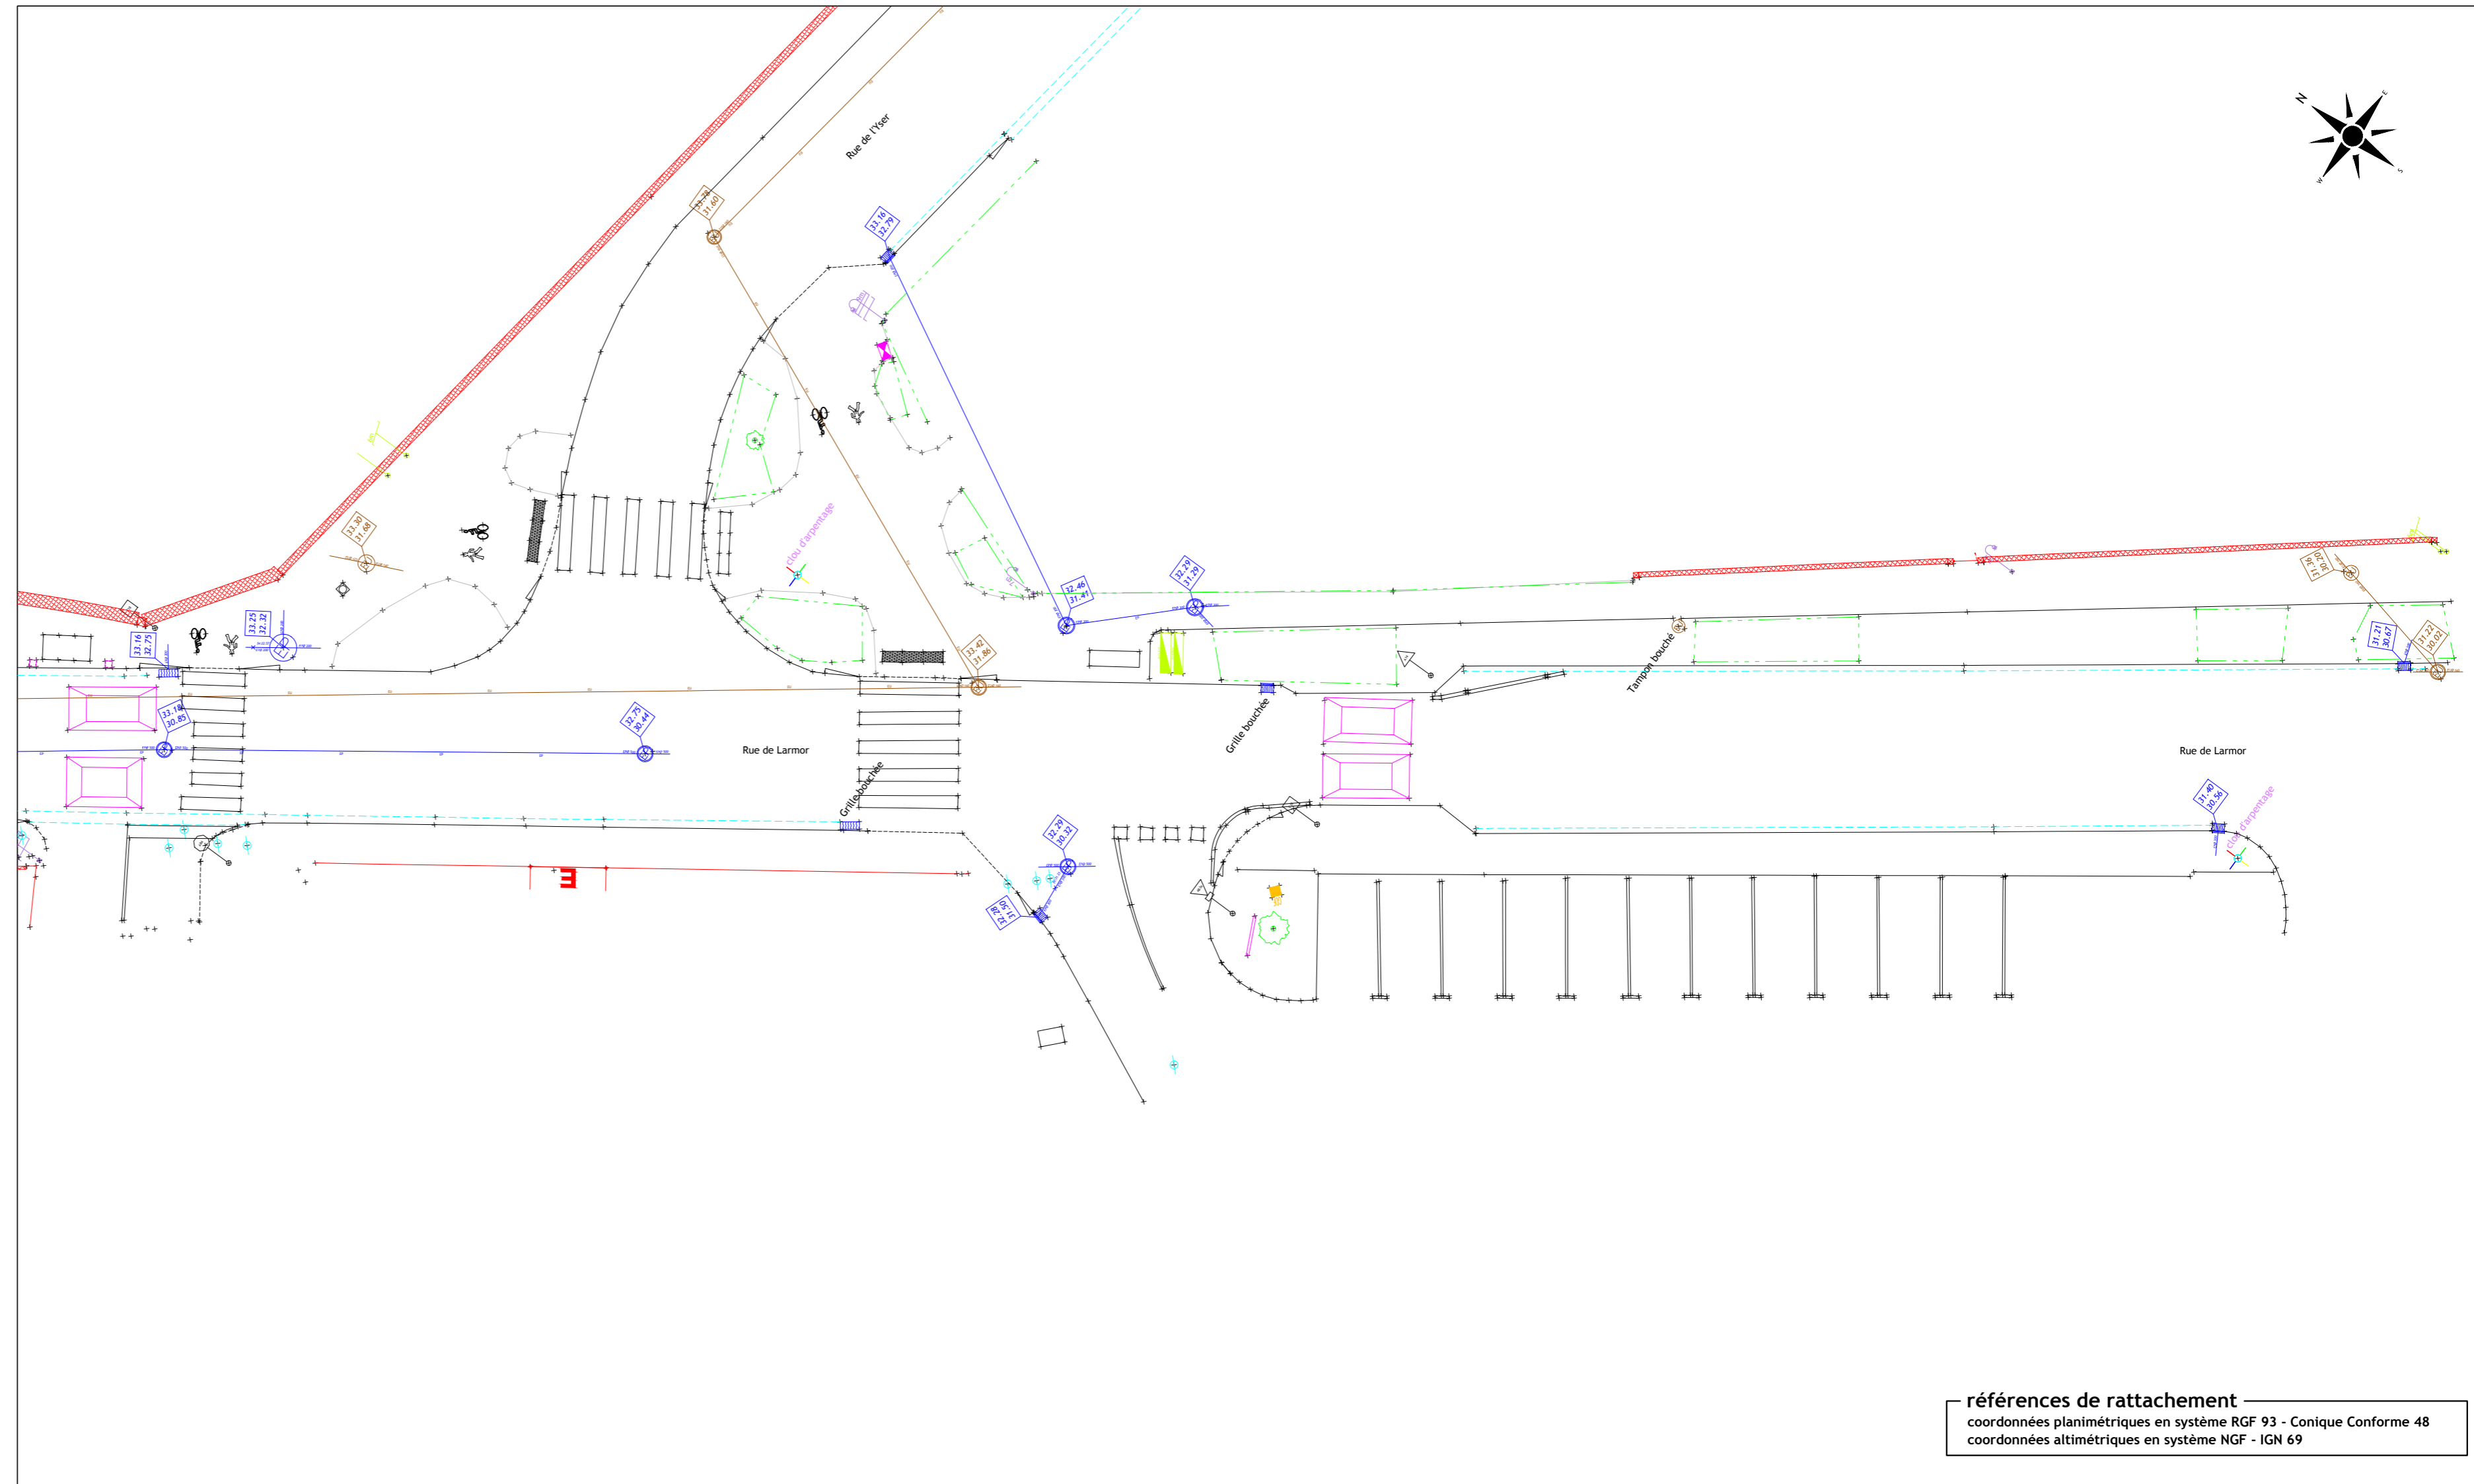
N
E
W
S

Rue de l'Yser

33.78
31.60

33.16
32.79

33.30
31.68

clou d'arpentage

32.29
31.29

32.46
31.41

33.25
32.32

33.16
32.75

33.42
31.86

Tampon bouché

31.34
30.20

31.21
30.67

31.22
30.02

33.18
30.85

32.75
30.44

Rue de Larmor

Grille bouchée

Rue de Larmor

Grille bouchée

32.29
30.32

32.08
31.40

31.40
30.56

clou d'arpentage

références de rattachement
coordonnées planimétriques en système RGF 93 - Conique Conforme 48
coordonnées altimétriques en système NGF - IGN 69